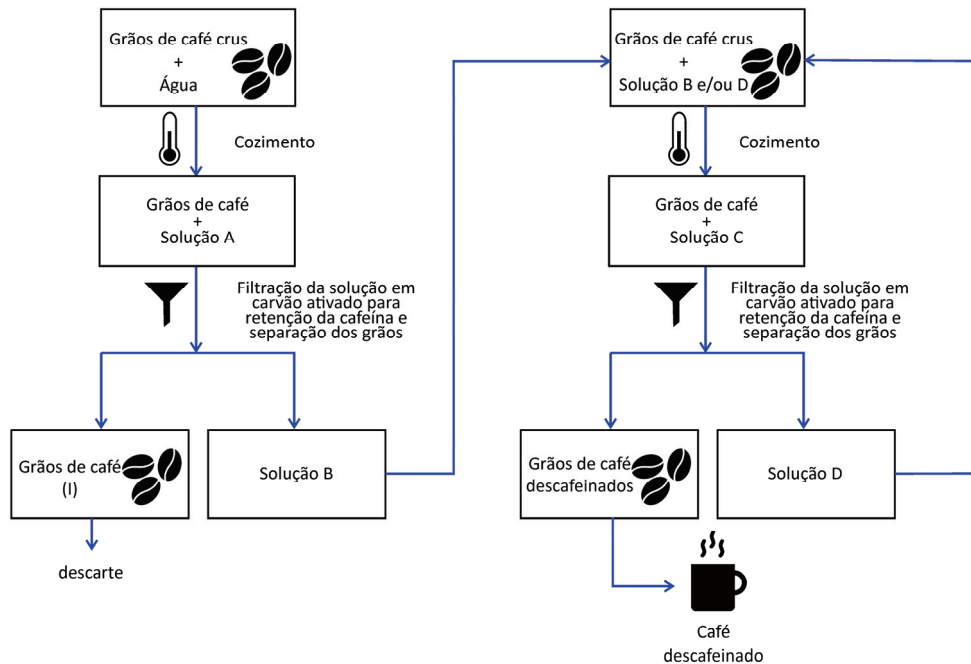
Grãos de café crus
+
Água

Cozimento

Grãos de café
+
Solução A

Filtração da solução em carvão ativado para retenção da cafeína e separação dos grãos

Grãos de café
(I)

Solução B

descarte

Grãos de café crus
+
Solução B e/ou D

Cozimento

Grãos de café
+
Solução C

Filtração da solução em carvão ativado para retenção da cafeína e separação dos grãos

Grãos de café descafeinados

Solução D

Café descafeinado